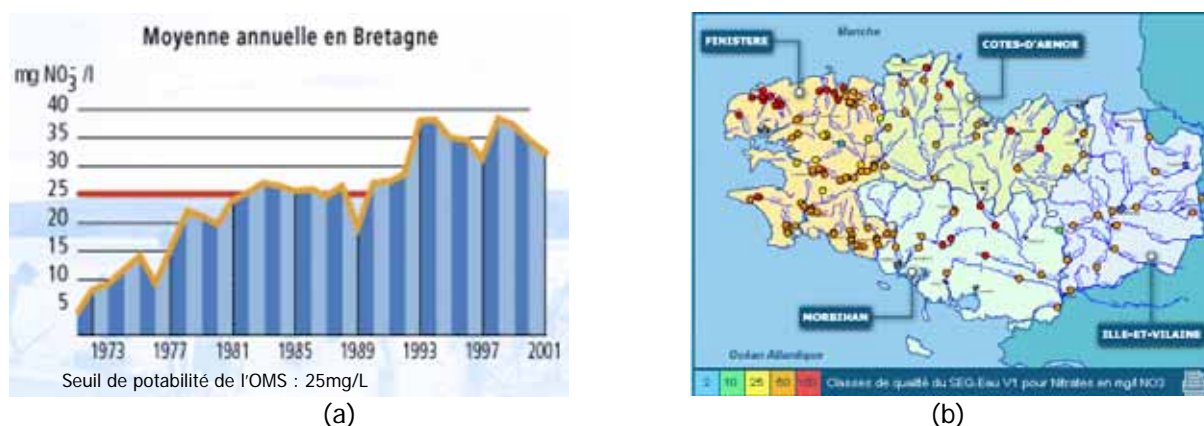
Moyenne annuelle en Bretagne

mg $NO_3^-$ /l

40
35
30
25
20
15
10
5

1973 1977 1981 1985 1989 1993 1997 2001

Seuil de potabilité de l'OMS : 25mg/L

(a)

Manche

FINISTERE

COTES-D'ARMOR

MORBIHAN

ILLE-ET-VILAINE

Océan Atlantique

2 10 25 50 100 Classes de qualité du SEQ-Eau V1 pour Nitrates en mg/l NO3

(b)